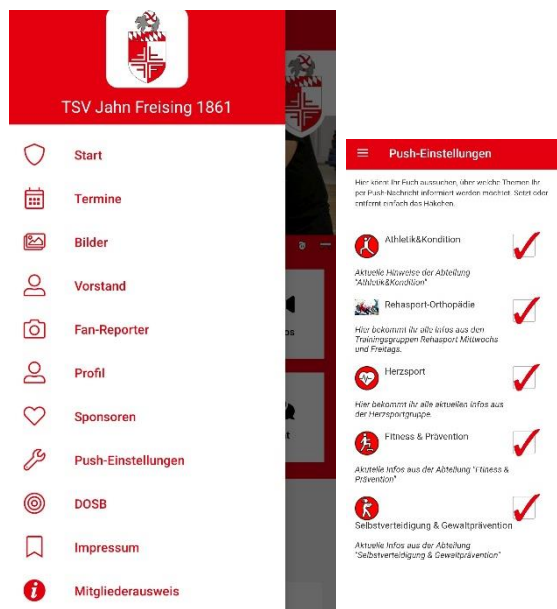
TSV Jahn Freising 1861

Start

Termine

Bilder

Vorstand

Fan-Reporter

Profil

Sponsoren

Push-Einstellungen

DOSB

Impressum

Mitgliederausweis

Push-Einstellungen

Hier könnt Ihr Euch aussuchen, über welche Themen Ihr per Push-Nachricht informiert werden möchtet. Setzt oder entfernt einfach das Häkchen.

Athletik&Kondition

Aktuelle Hinweise der Abteilung "Athletik&Kondition"

Rehasport-Orthopädie

Hier bekommt ihr alle Infos aus den Trainingsgruppen Rehasport Mittwochs und Freitags.

Herzsport

Hier bekommt ihr alle aktuellen Infos aus der Herzsportgruppe.

Fitness & Prävention

Aktuelle Infos aus der Abteilung "Fitness & Prävention"

Selbstverteidigung & Gewaltprävention

Aktuelle Infos aus der Abteilung "Selbstverteidigung & Gewaltprävention"